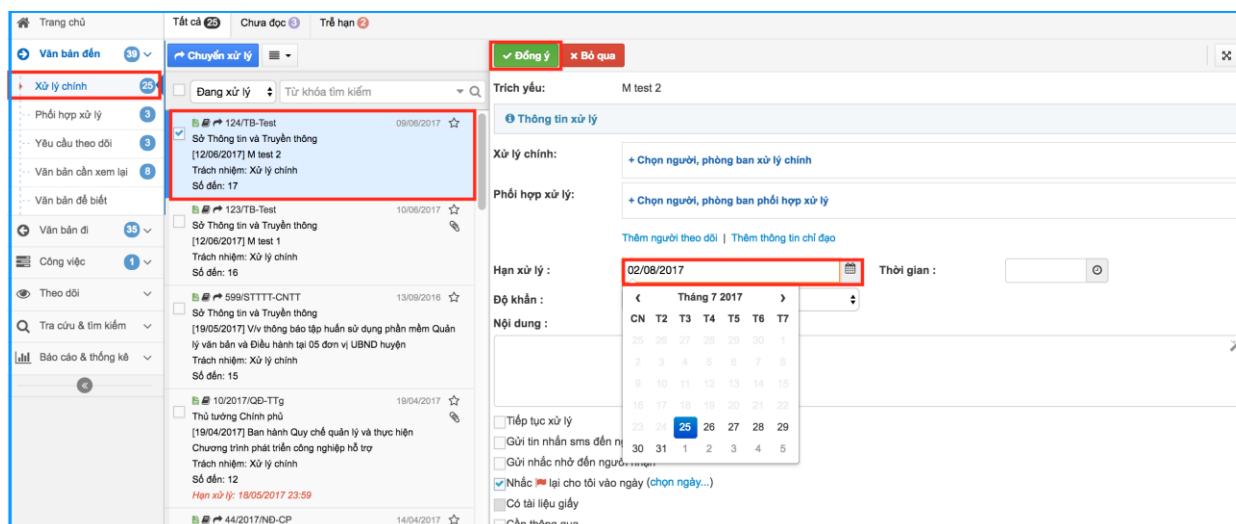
Trang chủ
Văn bản đến 39
Xử lý chính 25
Phối hợp xử lý 3
Yêu cầu theo dõi 3
Văn bản cần xem lại 8
Văn bản để biết
Văn bản đi 35
Công việc 1
Theo dõi
Tra cứu & tìm kiếm
Báo cáo & thống kê

Tất cả 25 | Chưa đọc 3 | Trễ hạn 2

Chuyển xử lý
Đang xử lý | Từ khóa tìm kiếm

124/TB-Test 09/06/2017
Sở Thông tin và Truyền thông
[12/06/2017] M test 2
Trách nhiệm: Xử lý chính
Số đến: 17

123/TB-Test 10/06/2017
Sở Thông tin và Truyền thông
[12/06/2017] M test 1
Trách nhiệm: Xử lý chính
Số đến: 16

599/STTTT-CNTT 13/09/2016
Sở Thông tin và Truyền thông
[19/05/2017] V/v thông báo tập huấn sử dụng phần mềm Quản lý văn bản và Điều hành tại 05 đơn vị UBND huyện
Trách nhiệm: Xử lý chính
Số đến: 15

10/2017/QĐ-TTg 19/04/2017
Thủ tướng Chính phủ
[19/04/2017] Ban hành Quy chế quản lý và thực hiện Chương trình phát triển công nghiệp hỗ trợ
Trách nhiệm: Xử lý chính
Số đến: 12
Hạn xử lý: 18/05/2017 23:59

44/2017/NĐ-CP 14/04/2017

Đồng ý | Bỏ qua
Trích yếu: M test 2
Thông tin xử lý
Xử lý chính: + Chọn người, phòng ban xử lý chính
Phối hợp xử lý: + Chọn người, phòng ban phối hợp xử lý
Thêm người theo dõi | Thêm thông tin chỉ đạo
Hạn xử lý : 02/08/2017
Thời gian :
Độ khẩn :
Nội dung :

Tháng 7 2017
| CN | T2 | T3 | T4 | T5 | T6 | T7 |
|---|---|---|---|---|---|---|
| 25 | 26 | 27 | 28 | 29 | 30 | 1 |
| 2 | 3 | 4 | 5 | 6 | 7 | 8 |
| 9 | 10 | 11 | 12 | 13 | 14 | 15 |
| 16 | 17 | 18 | 19 | 20 | 21 | 22 |
| 23 | 24 | 25 | 26 | 27 | 28 | 29 |
| 30 | 31 | 1 | 2 | 3 | 4 | 5 |

Tiếp tục xử lý
Gửi tin nhắn sms đến n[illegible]
Gửi nhắc nhở đến người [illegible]
Nhắc lại cho tôi vào ngày (chọn ngày...)
Có tài liệu giấy
Cần thông qua